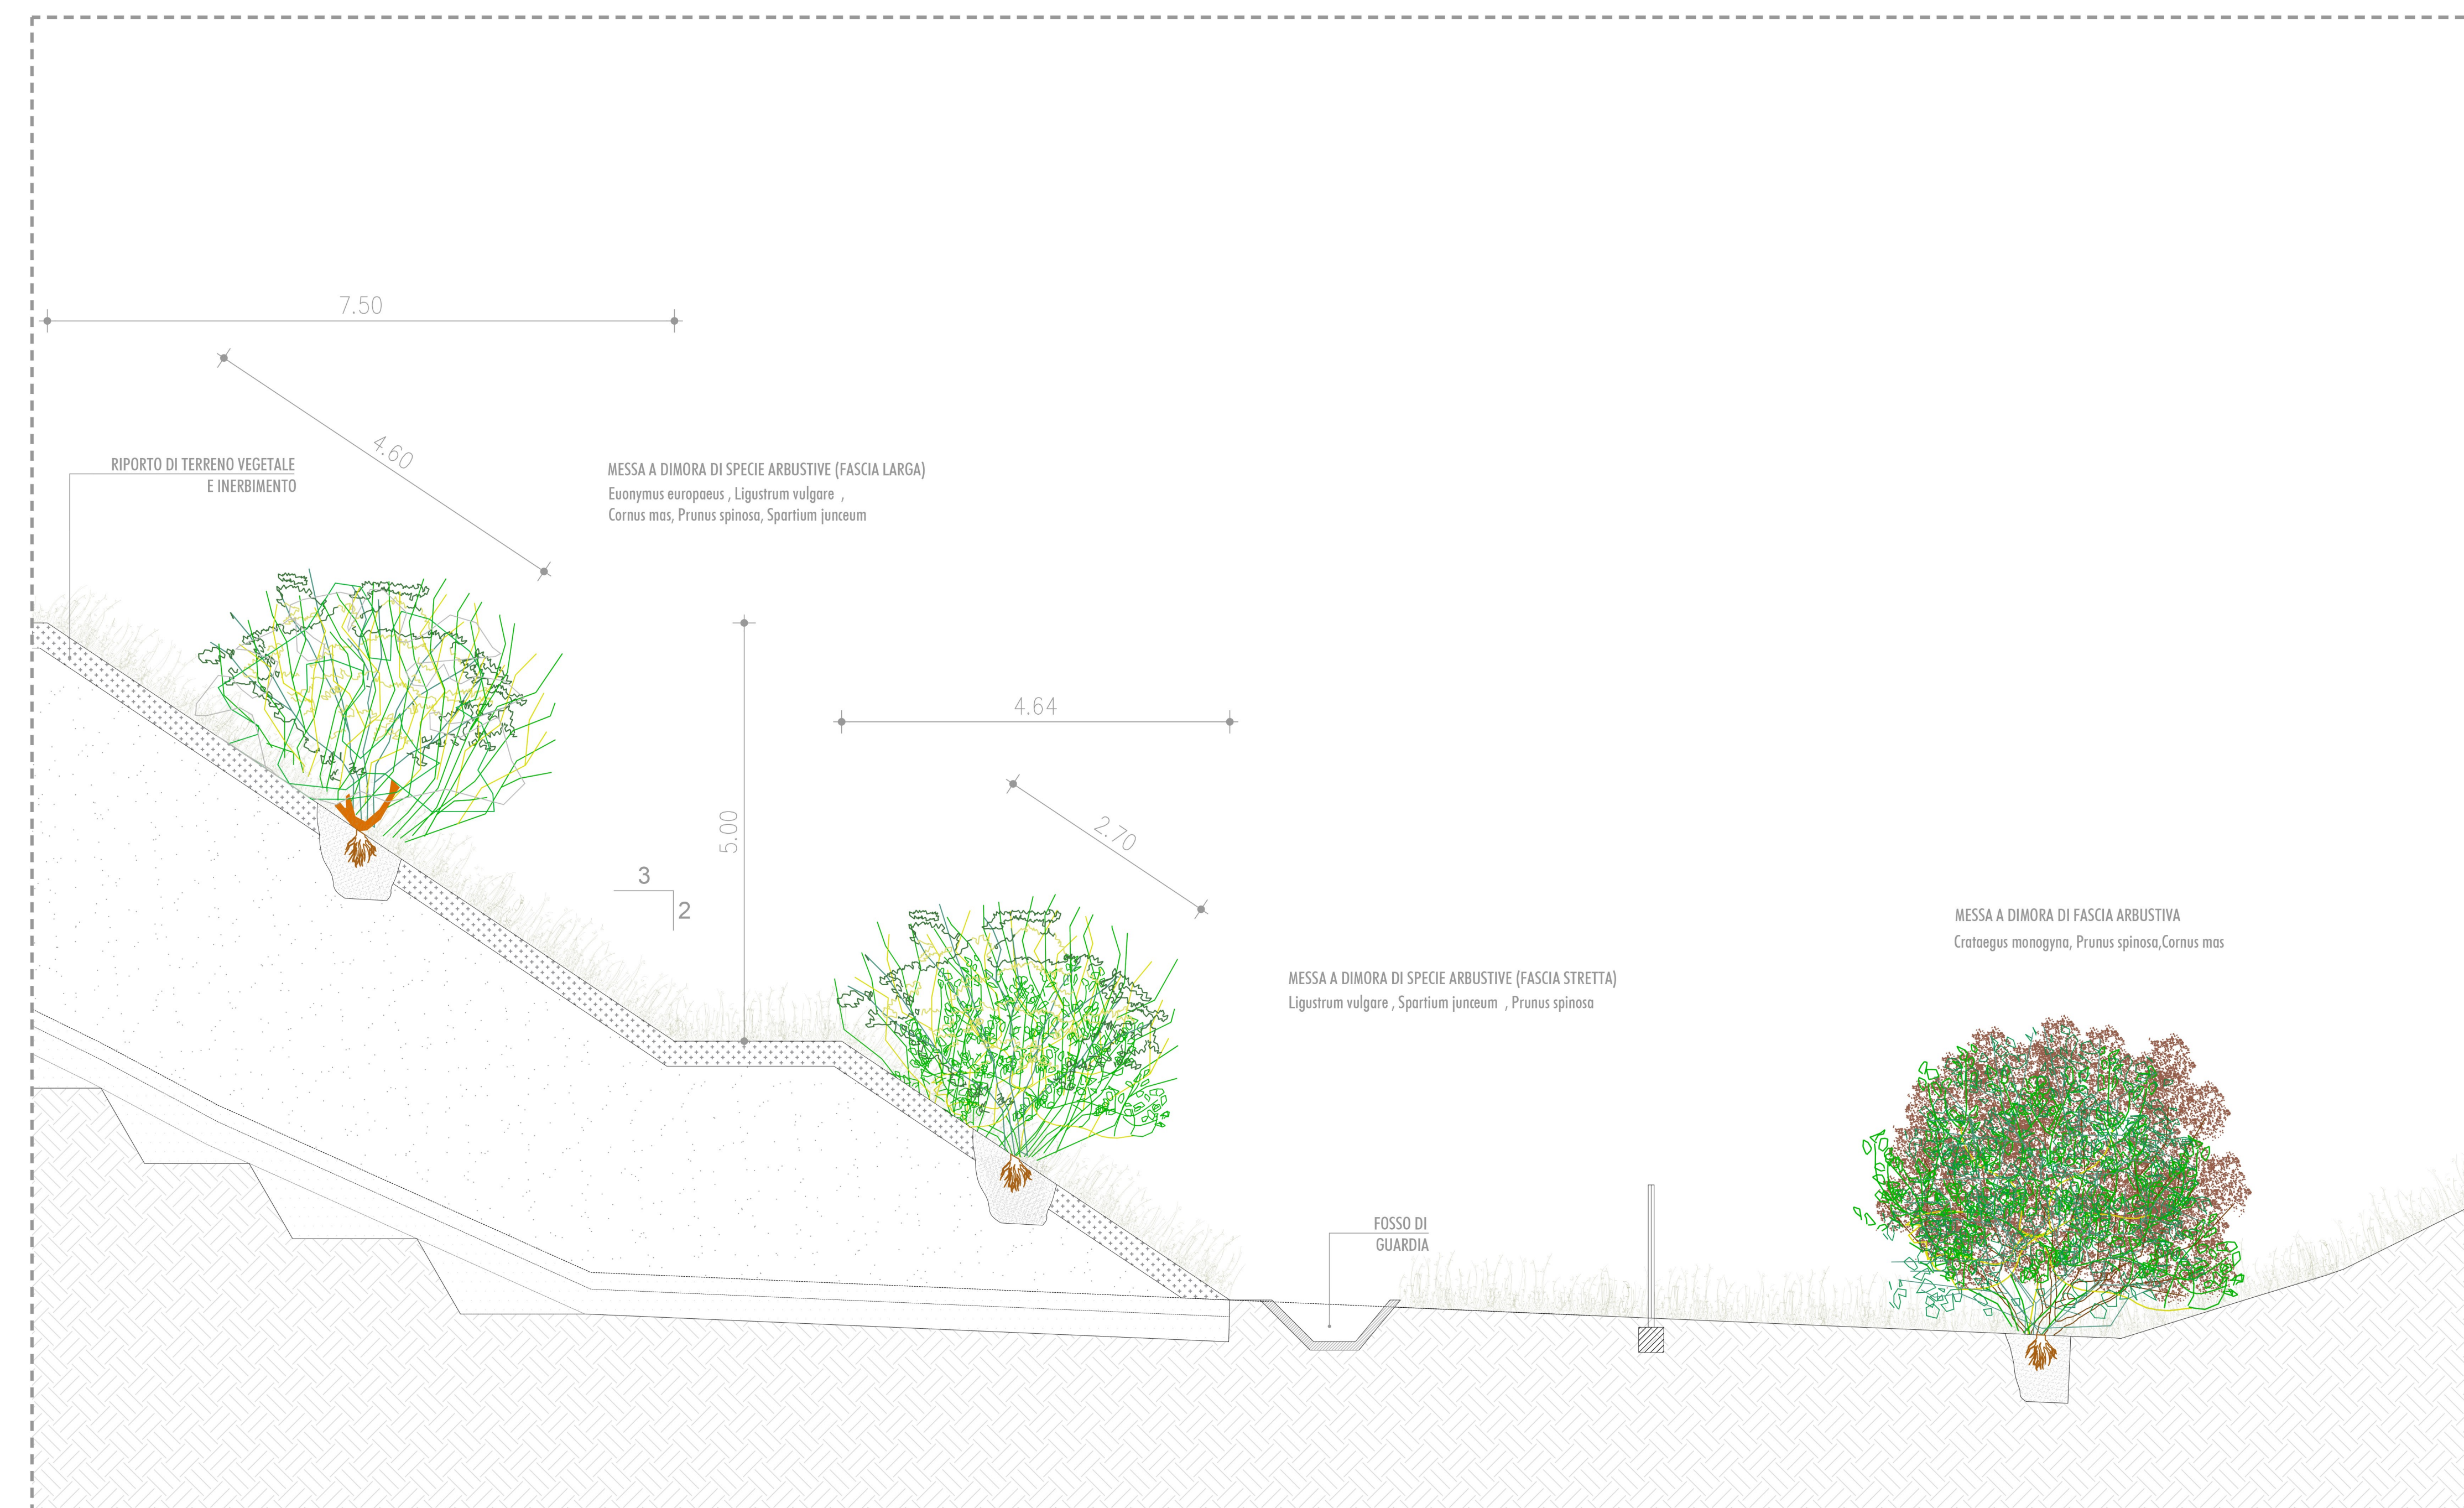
7.50

4.60

RIPORTO DI TERRENO VEGETALE
E INERBIMENTO

MESSA A DIMORA DI SPECIE ARBUSTIVE (FASCIA LARGA)
Euonymus europaeus , Ligustrum vulgare ,
Cornus mas, Prunus spinosa, Spartium junceum

4.64

5.00

2.70

3

2

MESSA A DIMORA DI FASCIA ARBUSTIVA
Crataegus monogyna, Prunus spinosa,Cornus mas

MESSA A DIMORA DI SPECIE ARBUSTIVE (FASCIA STRETTA)
Ligustrum vulgare , Spartium junceum , Prunus spinosa

FOSSO DI
GUARDIA